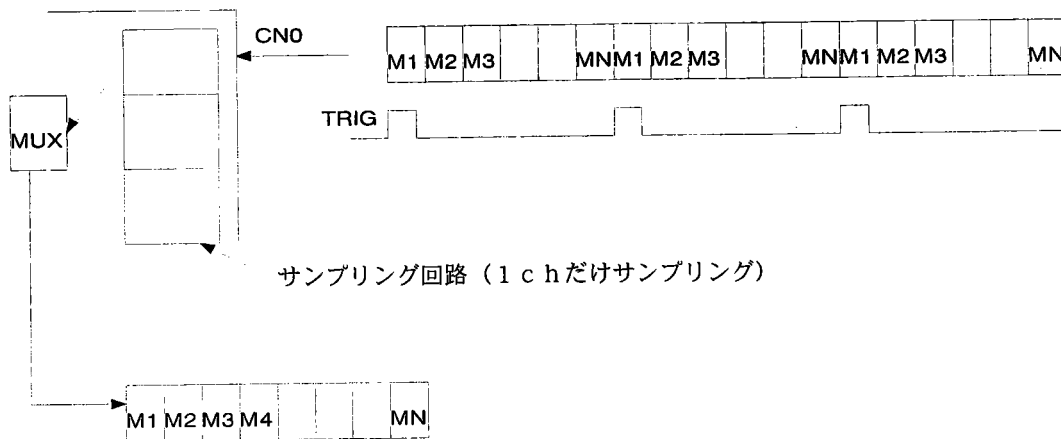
CN0

| M1 | M2 | M3 | | | MN | M1 | M2 | M3 | | | MN | M1 | M2 | M3 | | | MN |
|---|---|---|---|---|---|---|---|---|---|---|---|---|---|---|---|---|---|

TRIG

MUX

サンプリング回路（１ｃｈだけサンプリング）

| M1 | M2 | M3 | M4 | | | | MN |
|---|---|---|---|---|---|---|---|